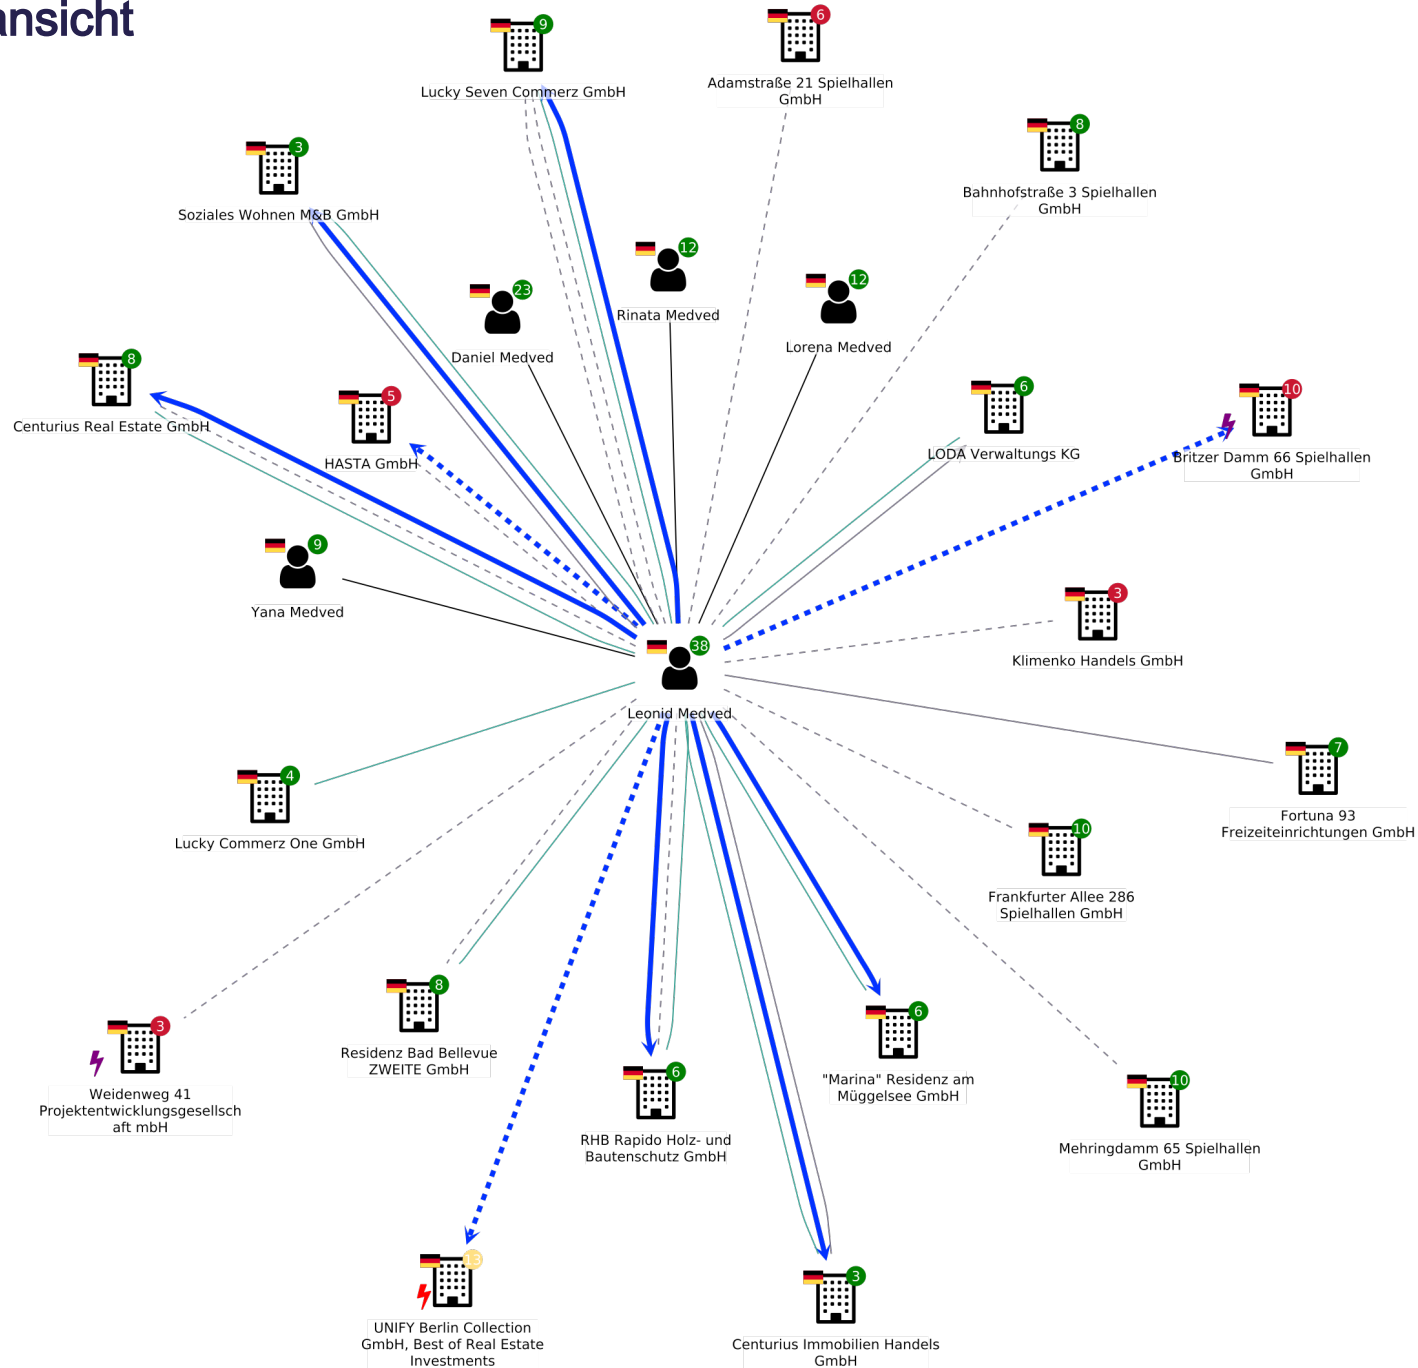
nsicht

9
Lucky Seven Commerz GmbH

6
Adamstraße 21 Spielhallen GmbH

8
Bahnhofstraße 3 Spielhallen GmbH

3
Soziales Wohnen M&B GmbH

12
Rinata Medved

12
Lorena Medved

23
Daniel Medved

8
Centurius Real Estate GmbH

5
HASTA GmbH

6
LODA Verwaltungs KG

10
Britzer Damm 66 Spielhallen GmbH

9
Yana Medved

3
Klimenko Handels GmbH

38
Leonid Medved

7
Fortuna 93 Freizeiteinrichtungen GmbH

4
Lucky Commerz One GmbH

10
Frankfurter Allee 286 Spielhallen GmbH

8
Residenz Bad Bellevue ZWEITE GmbH

6
"Marina" Residenz am Müggelsee GmbH

3
Weidenweg 41 Projektentwicklungsgesellschaft mbH

6
RHB Rapido Holz- und Bautenschutz GmbH

10
Mehringdamm 65 Spielhallen GmbH

13
UNIFY Berlin Collection GmbH, Best of Real Estate Investments

3
Centurius Immobilien Handels GmbH